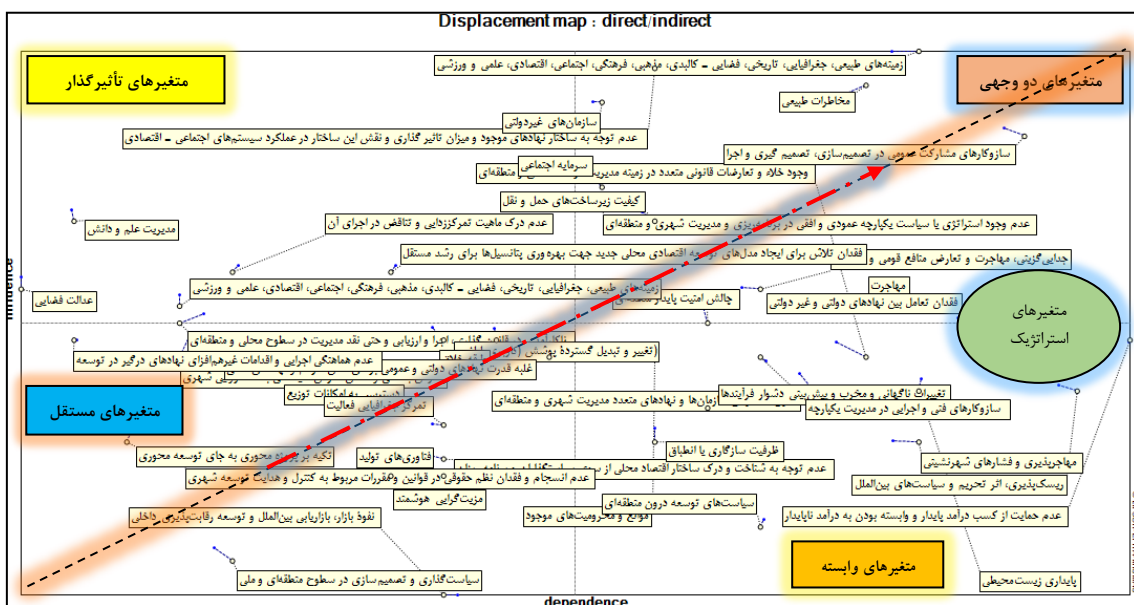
Displacement map : direct/indirect

متغیرهای تأثیرگذار

متغیرهای دو وجهی

زمینه‌های طبیعی، جغرافیایی، تاریخی، فضایی - کالبدی، مذهبی، فرهنگی، اجتماعی، اقتصادی، علمی و ورزشی

مخاطرات طبیعی

سازمان‌های غیردولتی

عدم توجه به ساختار نهادهای موجود و میزان تاثیر گذاری و نقش این ساختار در عملکرد سیستم‌های اجتماعی - اقتصادی

سازوکارهای مشارکت عمومی در تصمیم‌سازی، تصمیم گیری و اجرا

سرمایه اجتماعی

وجود خلاء و تعارضات قانونی متعدد در زمینه مدیریت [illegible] منطقه‌ای

کیفیت زیرساخت‌های حمل و نقل

مدیریت علم و دانش

عدم درک ماهیت تمرکززدایی و تناقض در اجرای آن

عدم وجود استراتژی یا سیاست یکپارچه عمودی و افقی در برنامه‌ریزی و مدیریت شهری و منطقه‌ای

فقدان تلاش برای ایجاد مدل‌های توسعه اقتصادی محلی جدید جهت بهره وری پتانسیل‌ها برای رشد مستقل

جابجایی‌گزینی، مهاجرت و تعارض منافع قومی و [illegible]

مهاجرت

عدالت فضایی

زمینه‌های طبیعی، جغرافیایی، تاریخی، فضایی - کالبدی، مذهبی، فرهنگی، اجتماعی، اقتصادی، علمی و ورزشی

چالش امنیت پایدار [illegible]

فقدان تعامل بین نهادهای دولتی و غیر دولتی

متغیرهای استراتژیک

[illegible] اجرا و ارزیابی و حتی نقد مدیریت در سطوح محلی و منطقه‌ای

عدم هماهنگی اجرایی بین اقدامات غیرهم‌افزای نهادهای درگیر در توسعه

تغییر و تبدیل گستردهٔ پوشش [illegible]

غلبه قدرت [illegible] دولتی و عمومی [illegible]

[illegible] شهری

امکانات توزیع

تمرکز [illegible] فعالیت

تغییرات ناگهانی و مخرب و پیش بینی دشوار فرآیندها

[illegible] سازمان‌ها و نهادهای متعدد مدیریت شهری و منطقه‌ای

سازوکارهای فنی و اجرایی در مدیریت یکپارچه

متغیرهای مستقل

تکیه بر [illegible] محوری به جای توسعه محوری

فناوری‌های تولید

ظرفیت سازگاری یا انطباق

عدم توجه به شناخت و درک ساختار اقتصاد محلی از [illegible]

مهاجرپذیری و فشارهای شهرنشینی

عدم انسجام و فقدان نظم حقوقی در قوانین و مقررات مربوط به کنترل و هدایت توسعه شهری

ریسک‌پذیری، اثر تحریم و سیاست‌های بین‌الملل

مزیت‌گرایی هوشمند

سیاست‌های توسعه درون منطقه‌ای

نفوذ بازار، بازاریابی بین‌الملل و توسعه رقابت‌پذیری داخلی

موانع و محرومیت‌های موجود

عدم حمایت از کسب درآمد پایدار و وابسته بودن به درآمد ناپایدار

متغیرهای وابسته

سیاست‌گذاری و تصمیم‌سازی در سطوح منطقه‌ای و ملی

پایداری زیست‌محیطی

influence

dependence